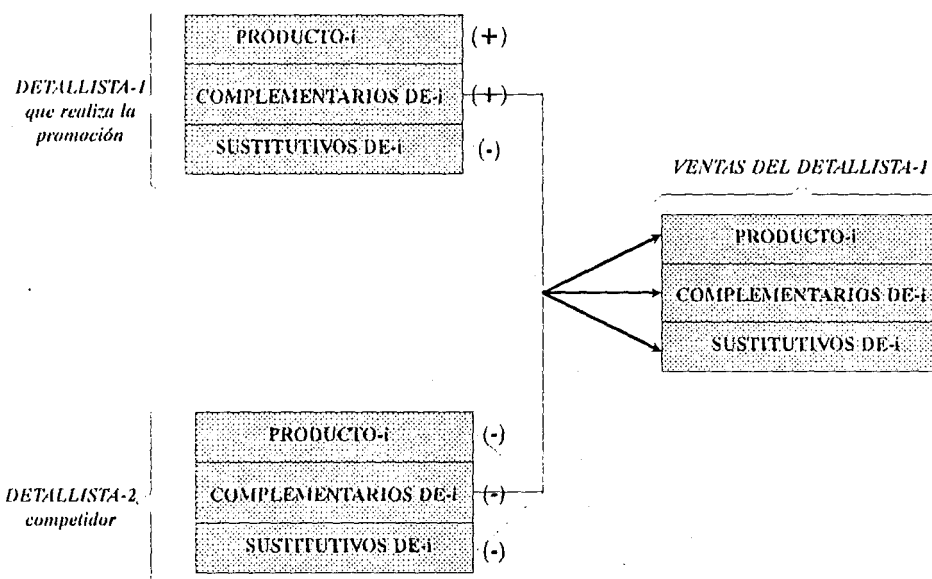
DETALLISTA-1 que realiza la promoción

PRODUCTO-i (+)

COMPLEMENTARIOS DE-i (+)

SUSTITUTIVOS DE-i (-)

VENTAS DEL DETALLISTA-1

PRODUCTO-i

COMPLEMENTARIOS DE-i

SUSTITUTIVOS DE-i

DETALLISTA-2 competidor

PRODUCTO-i (-)

COMPLEMENTARIOS DE-i (-)

SUSTITUTIVOS DE-i (-)